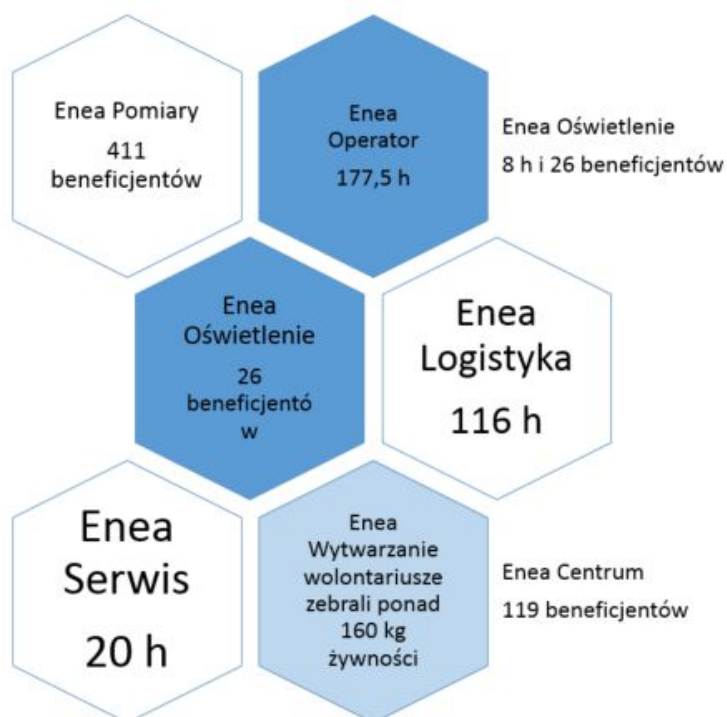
Enea Pomiary
411
beneficjentów

Enea
Operator
177,5 h

Enea Oświetlenie
8 h i 26 beneficjentów

Enea
Oświetlenie
26
beneficjentó
w

Enea
Logistyka
116 h

Enea
Serwis
20 h

Enea
Wytwarzanie
wolontariusze
zebrali ponad
160 kg
żywności

Enea Centrum
119 beneficjentów